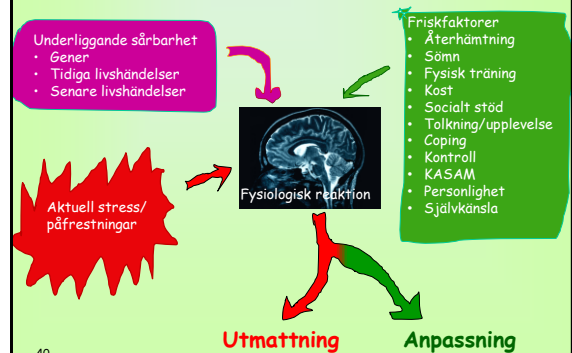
Underliggande sårbarhet
• Gener
• Tidiga livshändelser
• Senare livshändelser

Friskfaktorer
• Återhämtning
• Sömn
• Fysisk träning
• Kost
• Socialt stöd
• Tolkning/upplevelse
• Coping
• Kontroll
• KASAM
• Personlighet
• Självkänsla

Aktuell stress/ påfrestningar

Fysiologisk reaktion

Utmattning

Anpassning

40